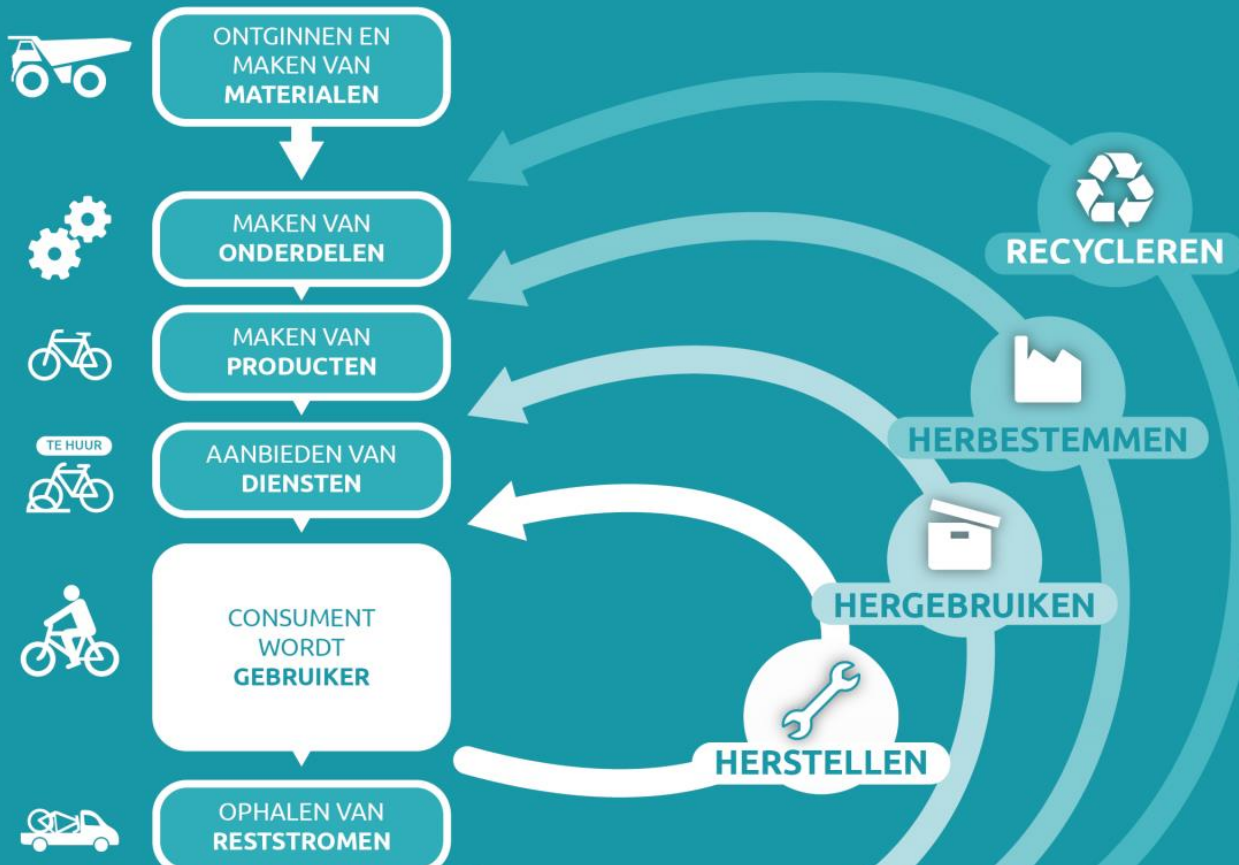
ONTGINNEN EN MAKEN VAN **MATERIALEN**

MAKEN VAN **ONDERDELEN**

MAKEN VAN **PRODUCTEN**

TE HUUR

AANBIEDEN VAN **DIENSTEN**

CONSUMENT WORDT **GEBRUIKER**

OPHALEN VAN **RESTSTROMEN**

RECYCLEREN

HERBESTEMMEN

HERGEBRUIKEN

HERSTELLEN